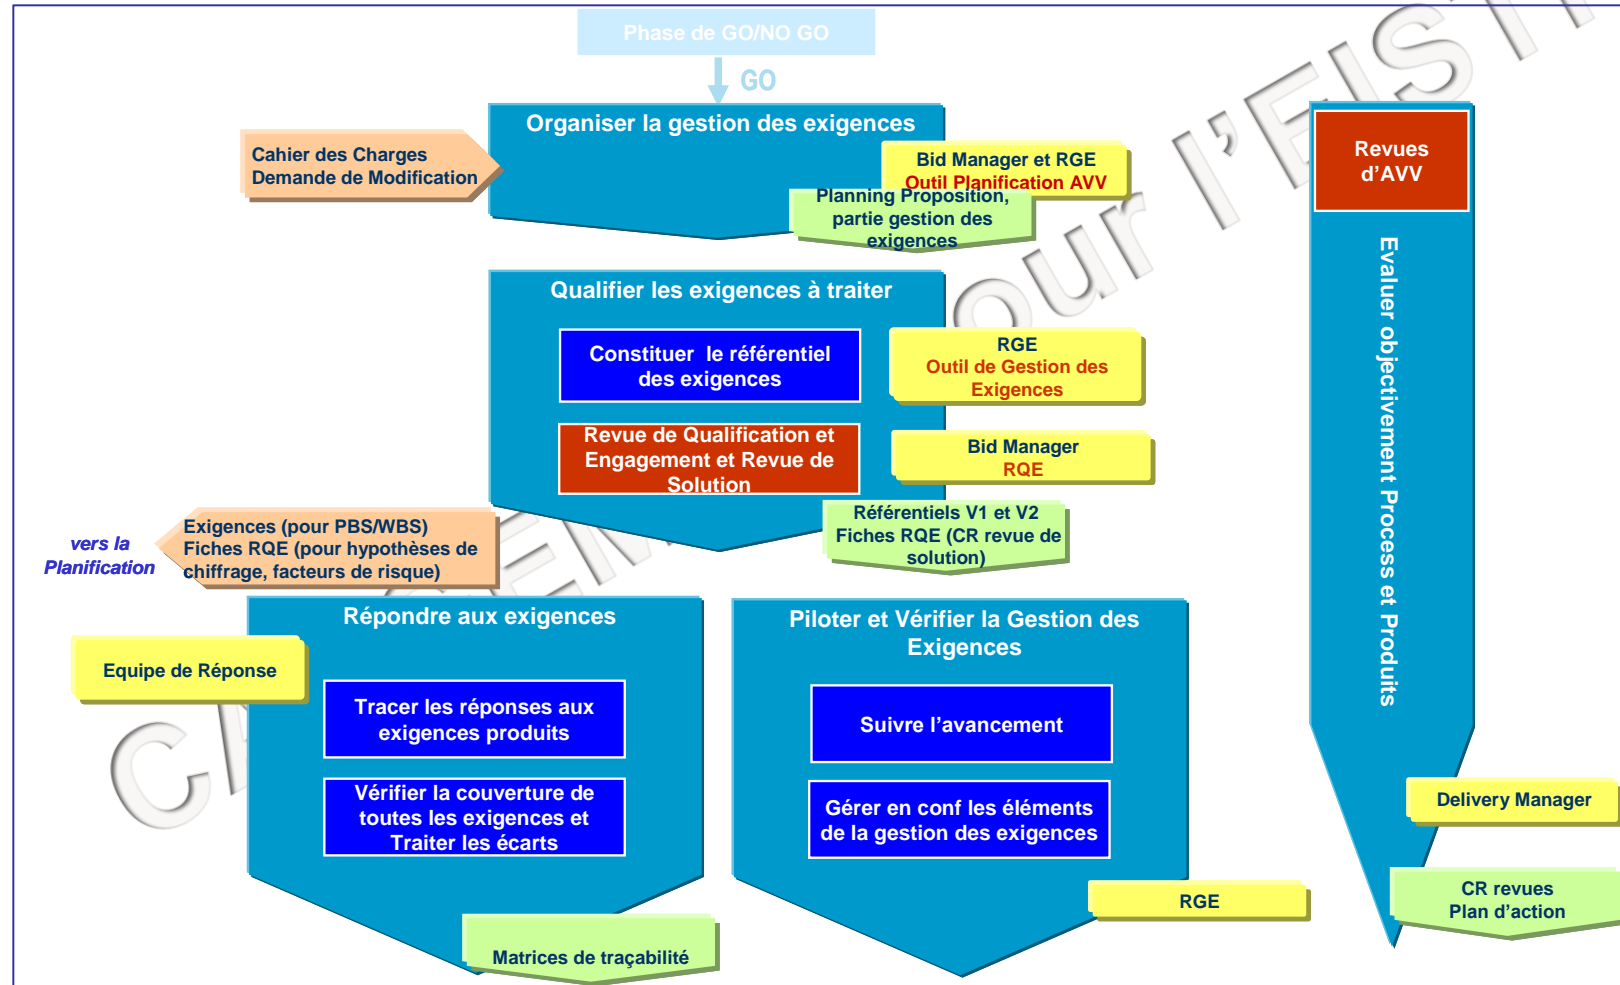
Phase de GO/NO GO

GO

Organiser la gestion des exigences

Cahier des Charges
Demande de Modification

Bid Manager et RGE
Outil Planification AVV

Planning Proposition, partie gestion des exigences

Revues d'AVV

Evaluer objectivement Process et Produits

Qualifier les exigences à traiter

Constituer le référentiel des exigences

RGE
Outil de Gestion des Exigences

Revue de Qualification et Engagement et Revue de Solution

Bid Manager
RQE

Référentiels V1 et V2
Fiches RQE (CR revue de solution)

vers la Planification

Exigences (pour PBS/WBS)
Fiches RQE (pour hypothèses de chiffrage, facteurs de risque)

Répondre aux exigences

Equipe de Réponse

Tracer les réponses aux exigences produits

Vérifier la couverture de toutes les exigences et Traiter les écarts

Matrices de traçabilité

Piloter et Vérifier la Gestion des Exigences

Suivre l'avancement

Gérer en conf les éléments de la gestion des exigences

RGE

Delivery Manager

CR revues
Plan d'action

CAHIER EMIS pour l'EISTI